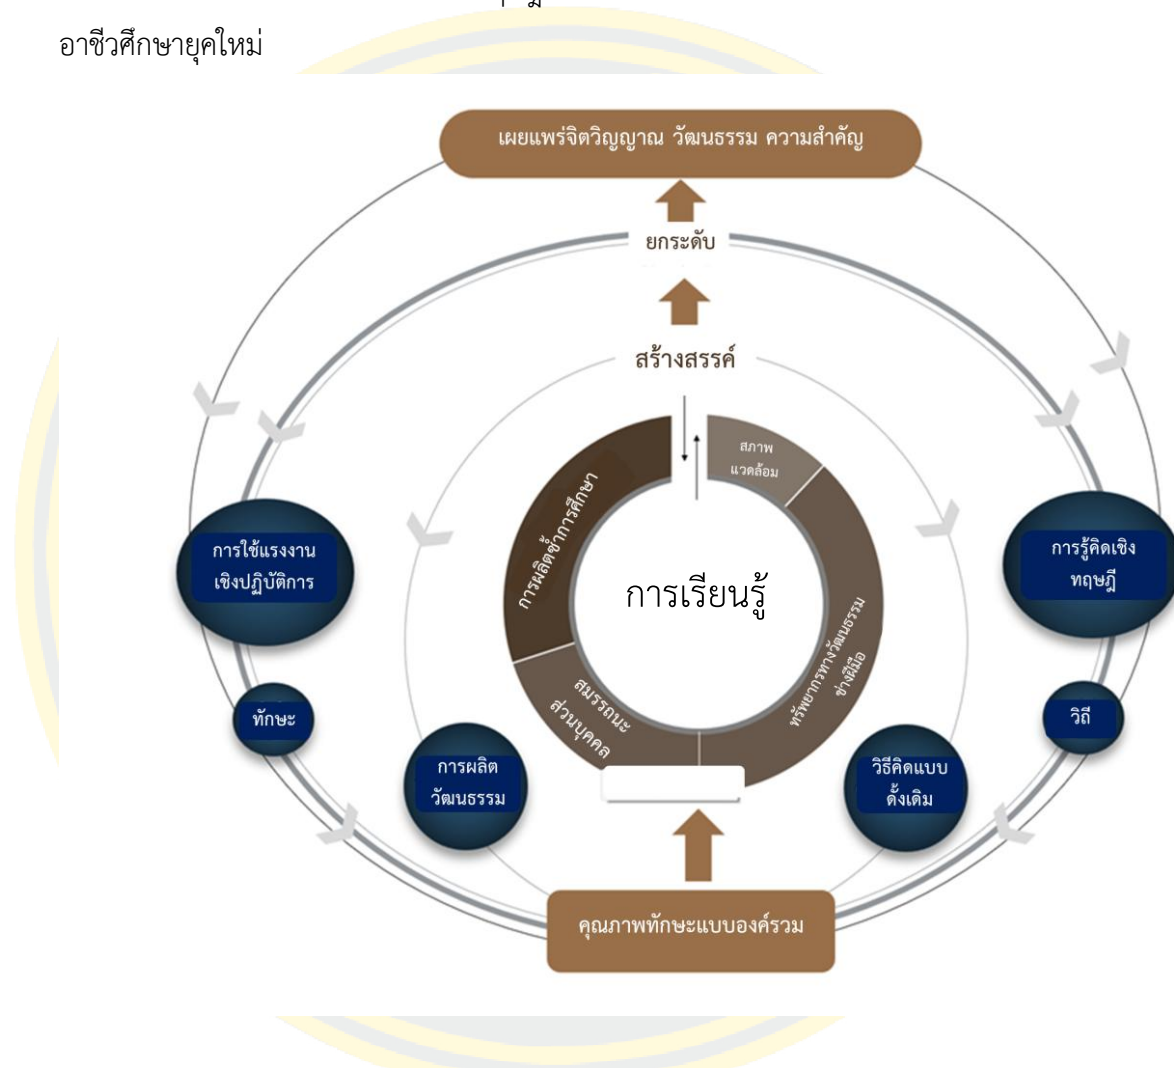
อาชีวศึกษายุคใหม่

เผยแพร่จิตวิญญาณ วัฒนธรรม ความสำคัญ

ยกระดับ

สร้างสรรค์

สภาพแวดล้อม

การผลิตซ้ำการศึกษา

การเรียนรู้

ทรัพยากรทางวัฒนธรรมช่างฝีมือ

สมรรถนะส่วนบุคคล

การใช้แรงงานเชิงปฏิบัติการ

การรู้คิดเชิงทฤษฎี

ทักษะ

วิถี

การผลิตวัฒนธรรม

วิธีคิดแบบดั้งเดิม

คุณภาพทักษะแบบองค์รวม